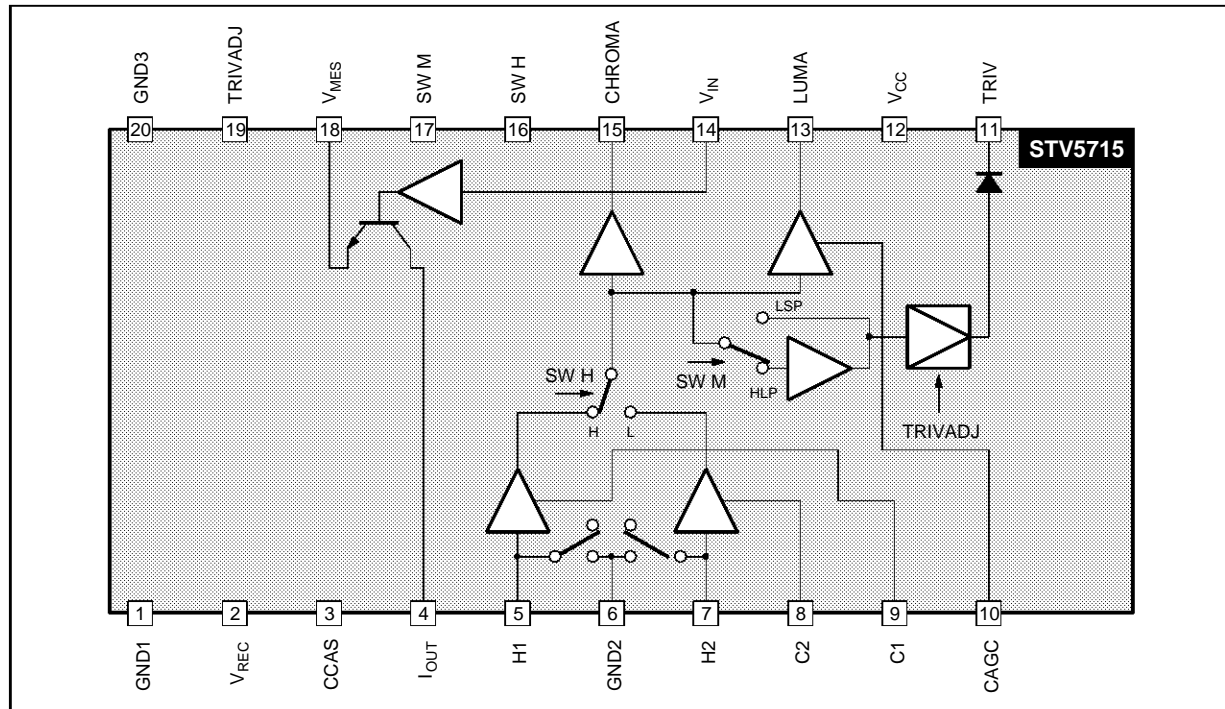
GND3
TRIVADJ
$V_{MES}$
SW M
SW H
CHROMA
$V_{IN}$
LUMA
$V_{CC}$
TRIV

20
19
18
17
16
15
14
13
12
11

STV5715

LSP
SW M
HLP
SW H
H
L
TRIVADJ

1
2
3
4
5
6
7
8
9
10

GND1
$V_{REC}$
CCAS
$I_{OUT}$
H1
GND2
H2
C2
C1
CAGC